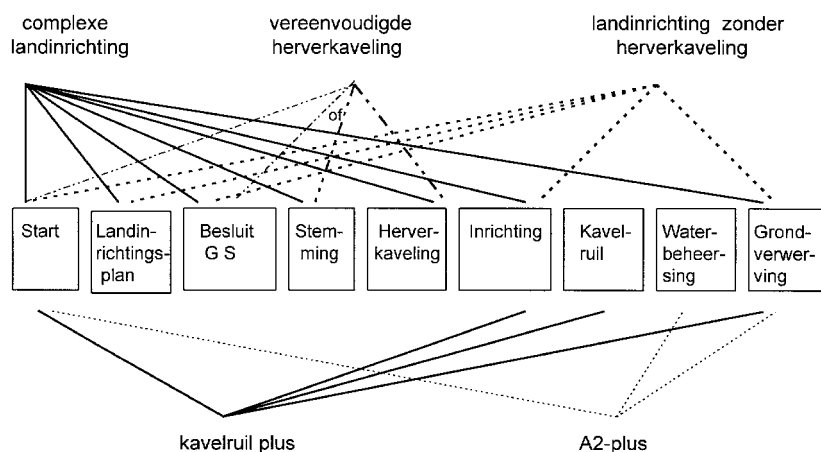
complexe landinrichting

vereenvoudigde herverkaveling

landinrichting zonder herverkaveling

of

Start

Landinrichtingsplan

Besluit G S

Stemming

Herverkaveling

Inrichting

Kavelruil

Waterbeheersing

Grondverwerving

kavelruil plus

A2-plus